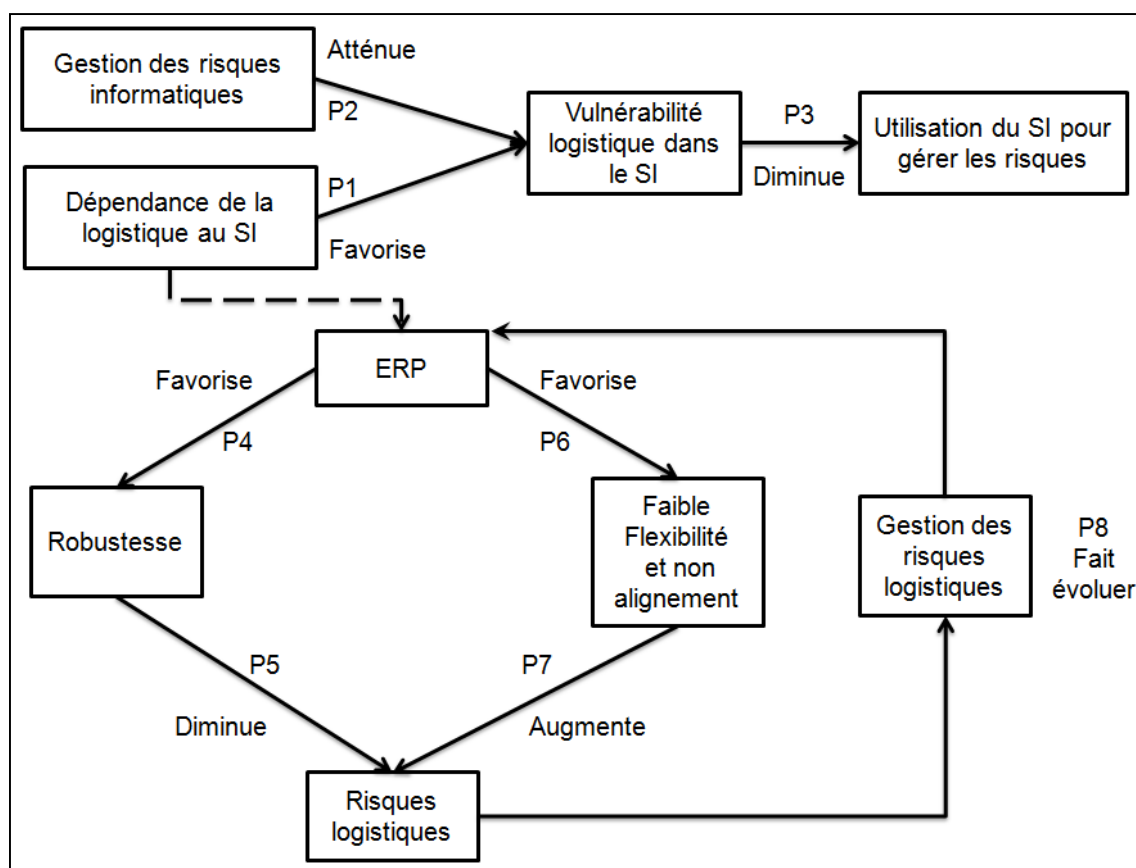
Gestion des risques informatiques

Atténue

P2

Vulnérabilité logistique dans le SI

P3

Diminue

Utilisation du SI pour gérer les risques

P1

Dépendance de la logistique au SI

Favorise

ERP

Favorise

P4

Favorise

P6

Robustesse

Faible Flexibilité et non alignement

Gestion des risques logistiques

P8
Fait évoluer

P5

Diminue

P7

Augmente

Risques logistiques